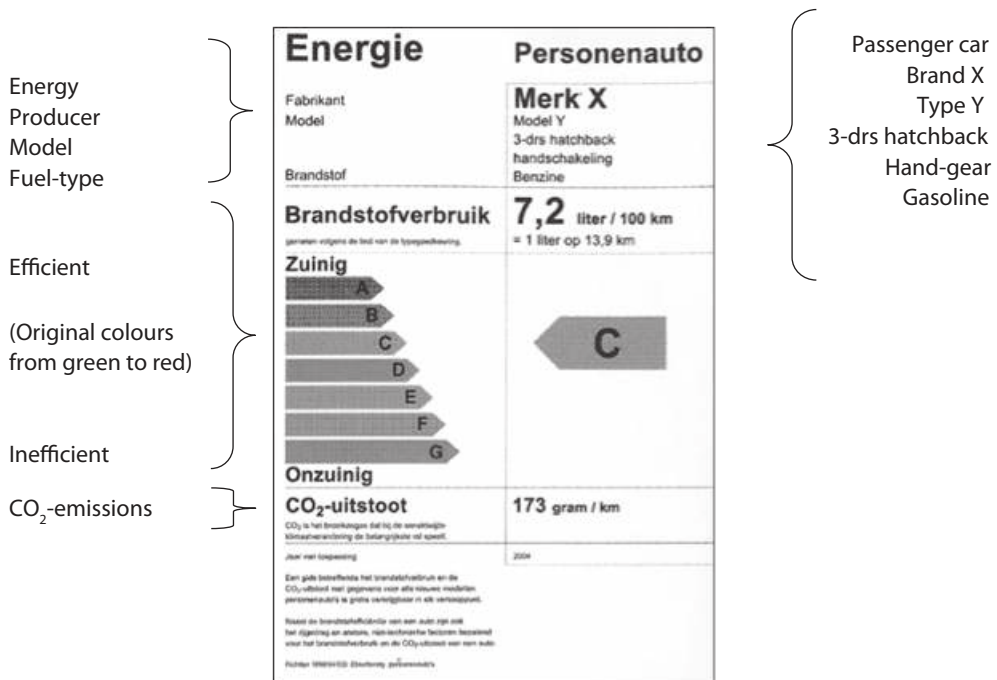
Energy
Producer
Model
Fuel-type

Efficient

(Original colours from green to red)

Inefficient

$CO_2$-emissions

Energie

Personenauto

Fabrikant
Model

Brandstof

Merk X
Model Y
3-drs hatchback
handschakeling
Benzine

Brandstofverbruik

gemeten volgens de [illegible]

7,2 liter / 100 km
= 1 liter op 13,9 km

Zuinig

A
B
C
D
E
F
G

Onzuinig

C

$CO_2$-uitstoot

$CO_2$ is het broeikasgas dat bij de wereldwijde klimaatverandering de belangrijkste rol speelt.

173 gram / km

Jaar van toepassing

2004

Een gids betreffende het brandstofverbruik en de $CO_2$-uitstoot met gegevens voor alle nieuwe modellen personenauto's is gratis verkrijgbaar in elk verkooppunt.

Naast de brandstofefficiëntie van een auto zijn ook het rijgedrag en andere, niet-technische factoren bepalend voor het brandstofverbruik en de $CO_2$-uitstoot van een auto.

Richtlijn 1999/94/EG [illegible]

Passenger car
Brand X
Type Y
3-drs hatchback
Hand-gear
Gasoline